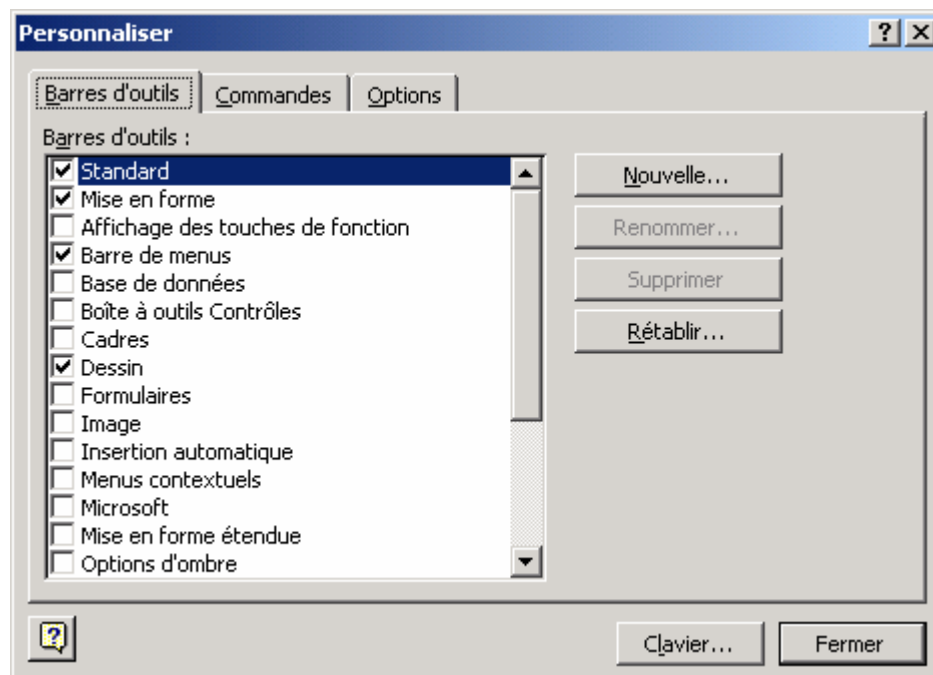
Personnaliser

? X

Barres d'outils | Commandes | Options

Barres d'outils :

☑ Standard
☑ Mise en forme
☐ Affichage des touches de fonction
☑ Barre de menus
☐ Base de données
☐ Boîte à outils Contrôles
☐ Cadres
☑ Dessin
☐ Formulaires
☐ Image
☐ Insertion automatique
☐ Menus contextuels
☐ Microsoft
☐ Mise en forme étendue
☐ Options d'ombre

Nouvelle...

Renommer...

Supprimer

Rétablir...

Clavier...

Fermer